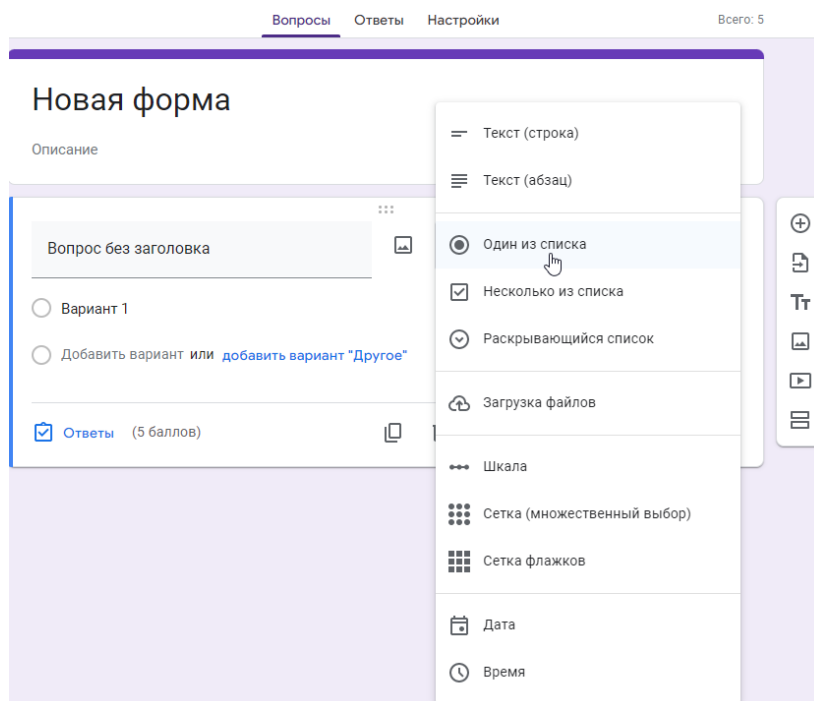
Вопросы Ответы Настройки

Всего: 5

Новая форма

Описание

Вопрос без заголовка

Вариант 1

Добавить вариант или добавить вариант "Другое"

Ответы (5 баллов)

Текст (строка)

Текст (абзац)

Один из списка

Несколько из списка

Раскрывающийся список

Загрузка файлов

Шкала

Сетка (множественный выбор)

Сетка флажков

Дата

Время

Tт